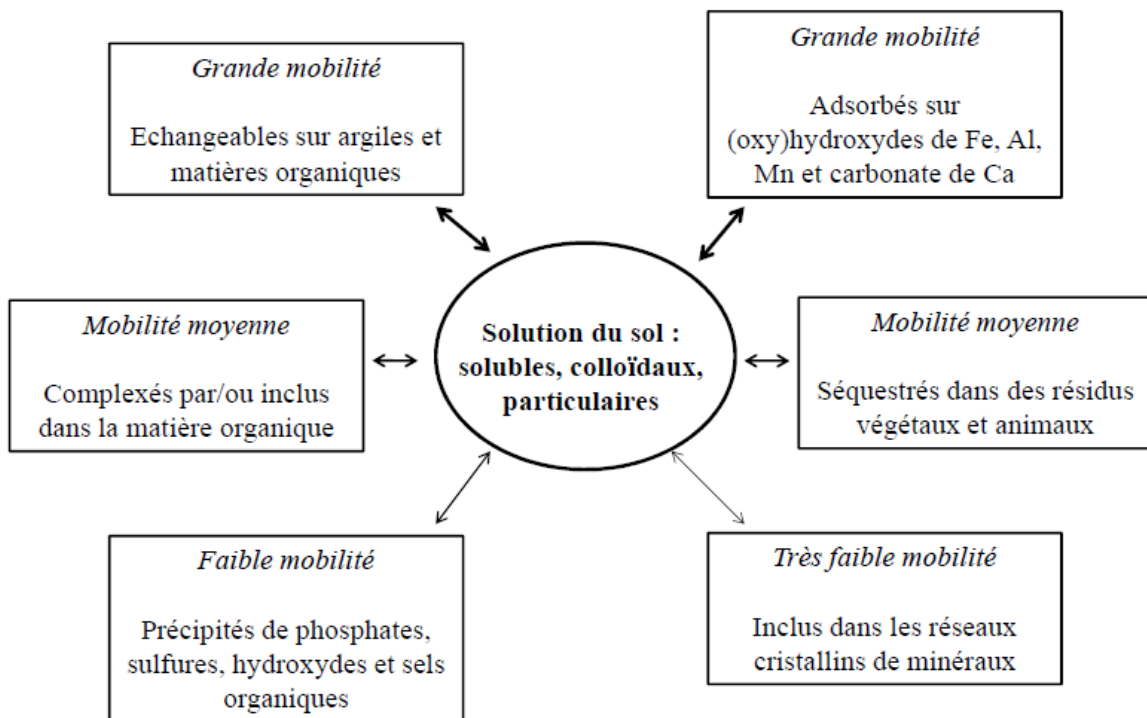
Grande mobilité

Echangeables sur argiles et matières organiques

Grande mobilité

Adsorbés sur (oxy)hydroxydes de Fe, Al, Mn et carbonate de Ca

Mobilité moyenne

Complexés par/ou inclus dans la matière organique

Solution du sol : solubles, colloïdaux, particulaires

Mobilité moyenne

Séquestrés dans des résidus végétaux et animaux

Faible mobilité

Précipités de phosphates, sulfures, hydroxydes et sels organiques

Très faible mobilité

Inclus dans les réseaux cristallins de minéraux